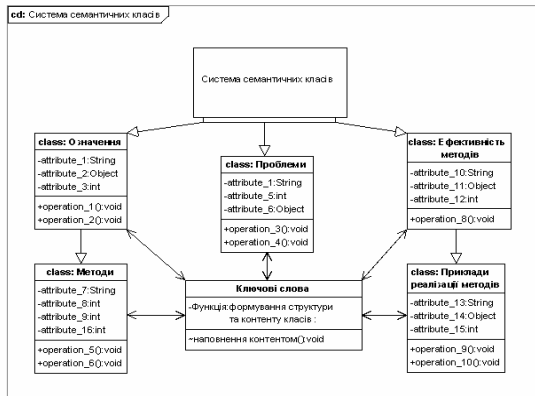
cd: Система семантичних класів

Система семантичних класів

class: Означення
-attribute_1:String
-attribute_2:Object
-attribute_3:int
+operation_1():void
+operation_2():void

class: Проблеми
-attribute_1:String
-attribute_5:int
-attribute_6:Object
+operation_3():void
+operation_4():void

class: Ефективність методів
-attribute_10:String
-attribute_11:Object
-attribute_12:int
+operation_8():void

class: Методи
-attribute_7:String
-attribute_8:int
-attribute_9:int
-attribute_16:int
+operation_5():void
+operation_6():void

Ключові слова
-Функція:формування структури та контенту класів :
~наповнення контентом():void

class: Приклади реалізації методів
-attribute_13:String
-attribute_14:Object
-attribute_15:int
+operation_9():void
+operation_10():void